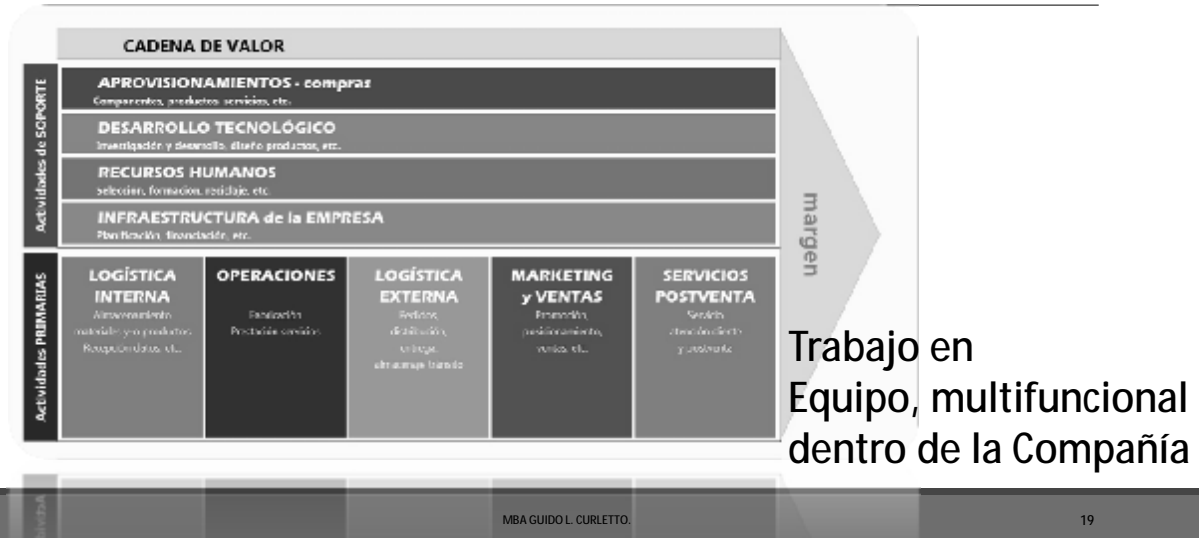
CADENA DE VALOR

Actividades de SOPORTE

APROVISIONAMIENTOS - compras
Componentes, productos, servicios, etc.

DESARROLLO TECNOLÓGICO
Investigación y desarrollo, diseño productos, etc.

RECURSOS HUMANOS
Selección, formación, reciclaje, etc.

INFRAESTRUCTURA de la EMPRESA
Planificación, financiación, etc.

margen

Actividades PRIMARIAS

| LOGÍSTICA INTERNA | OPERACIONES | LOGÍSTICA EXTERNA | MARKETING y VENTAS | SERVICIOS POSTVENTA |
|---|---|---|---|---|
| Almacenamiento materiales y/o productos, Recepción datos, etc. | Fabricación, Prestación servicio | Pedidos, distribución, entrega, almacenaje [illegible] | Promoción, posicionamiento, ventas, etc. | Gestión atención cliente y postventa |

Trabajo en Equipo, multifuncional dentro de la Compañía

MBA GUIDO L. CURLETTO.

19